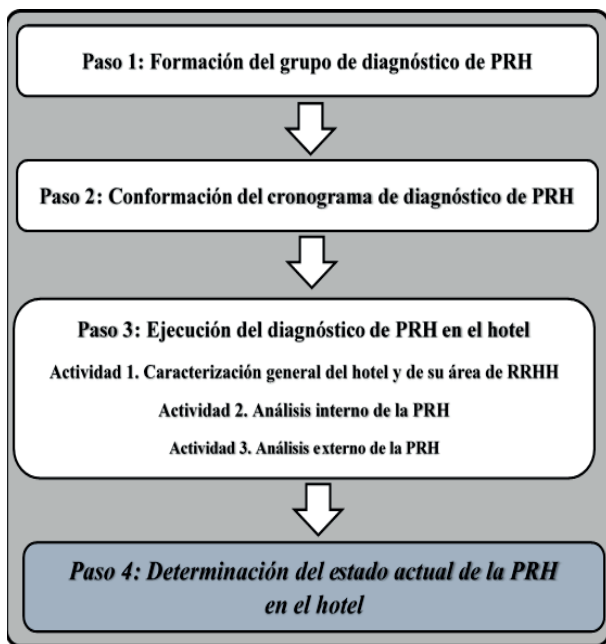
Paso 1: Formación del grupo de diagnóstico de PRH

Paso 2: Conformación del cronograma de diagnóstico de PRH

Paso 3: Ejecución del diagnóstico de PRH en el hotel

Actividad 1. Caracterización general del hotel y de su área de RRHH

Actividad 2. Análisis interno de la PRH

Actividad 3. Análisis externo de la PRH

Paso 4: Determinación del estado actual de la PRH en el hotel